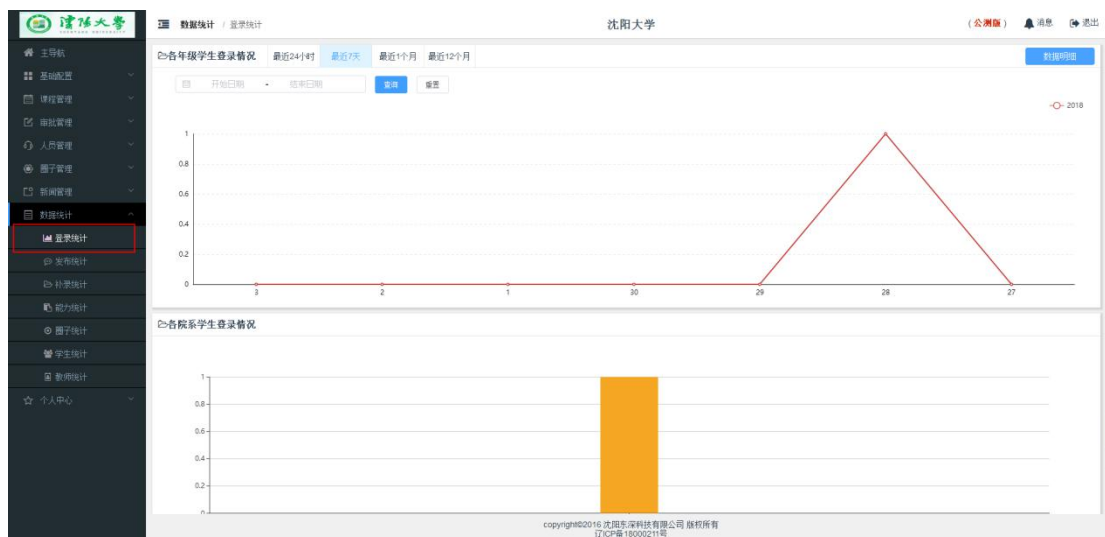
沈阳大学 SHENYANG UNIVERSITY

主导航
基础配置
课程管理
审批管理
人员管理
圈子管理
新闻管理
数据统计
登录统计
发布统计
扑录统计
能力统计
圈子统计
学生统计
教师统计
个人中心

数据统计 / 登录统计

沈阳大学

(公测版) 消息 退出

各年级学生登录情况 最近24小时 最近7天 最近1个月 最近12个月

数据明细

开始日期 - 结束日期 查询 重置

2018

1
0.8
0.6
0.4
0.2
0

3 2 1 30 29 28 27

各院系学生登录情况

1
0.8
0.6
0.4
0.2
0

copyright©2016 沈阳东深科技有限公司 版权所有
辽ICP备18000211号